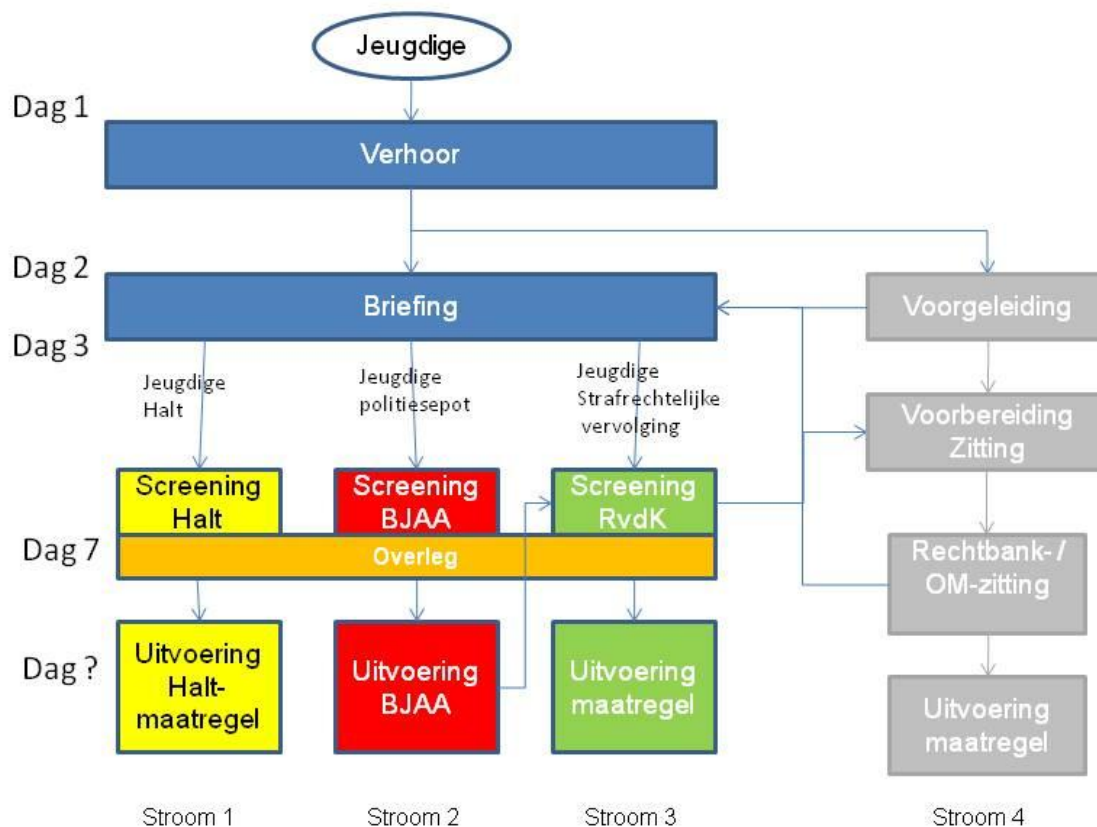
Jeugdige

Dag 1

Verhoor

Dag 2

Briefing

Voorgeleiding

Dag 3

Jeugdige Halt

Jeugdige politiesepot

Jeugdige Strafrechtelijke vervolging

Voorbereiding Zitting

Screening Halt

Screening BJAA

Screening RvdK

Dag 7

Overleg

Rechtbank- / OM-zitting

Dag ?

Uitvoering Halt-maatregel

Uitvoering BJAA

Uitvoering maatregel

Uitvoering maatregel

Stroom 1

Stroom 2

Stroom 3

Stroom 4